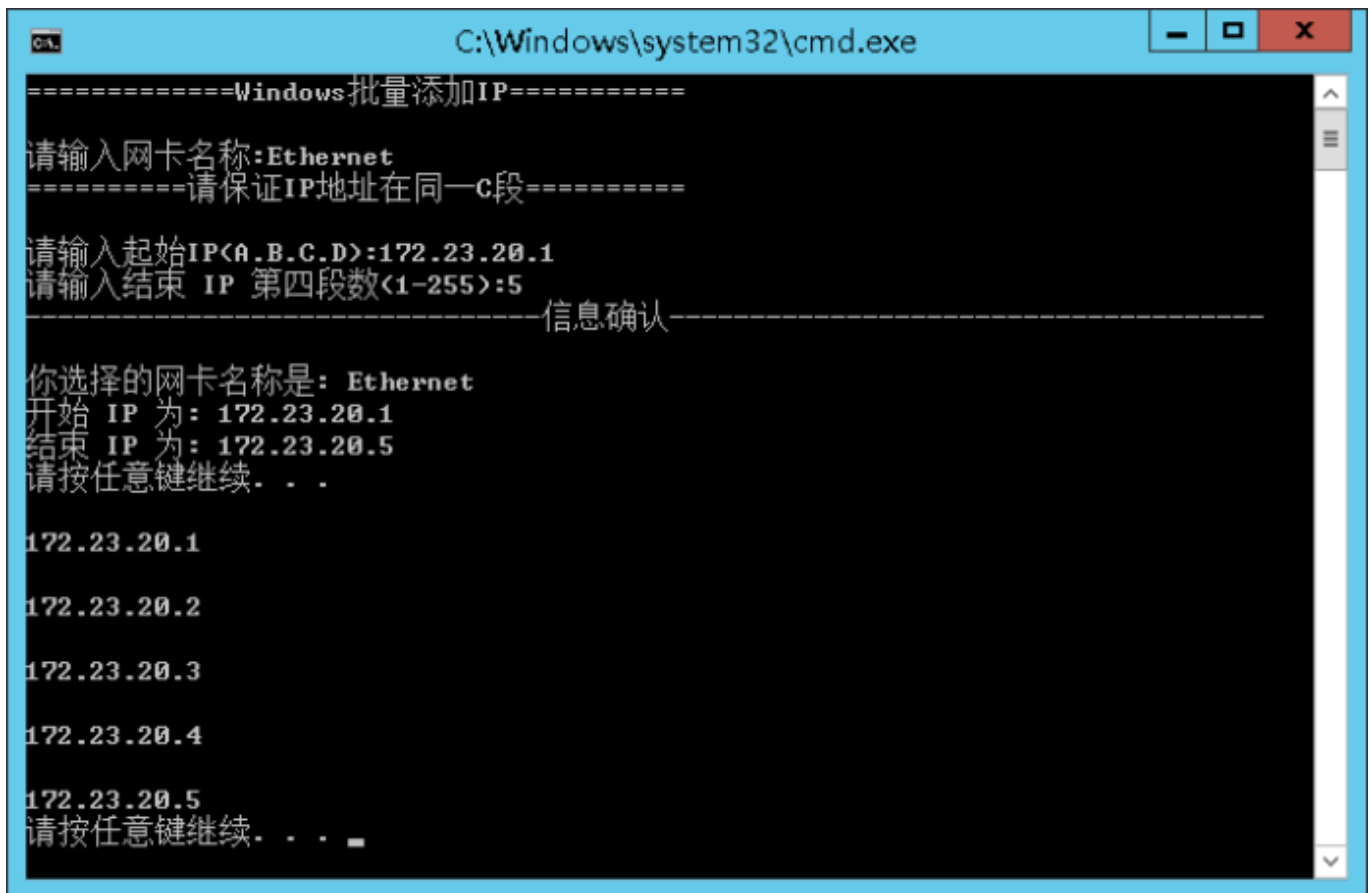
C:\Windows\system32\cmd.exe

============Windows批量添加IP==========

请输入网卡名称:Ethernet
==========请保证IP地址在同一C段==========

请输入起始IP(A.B.C.D):172.23.20.1
请输入结束 IP 第四段数(1-255):5
------------------------------信息确认------------------------------------

你选择的网卡名称是: Ethernet
开始 IP 为: 172.23.20.1
结束 IP 为: 172.23.20.5
请按任意键继续. . .

172.23.20.1

172.23.20.2

172.23.20.3

172.23.20.4

172.23.20.5
请按任意键继续. . .